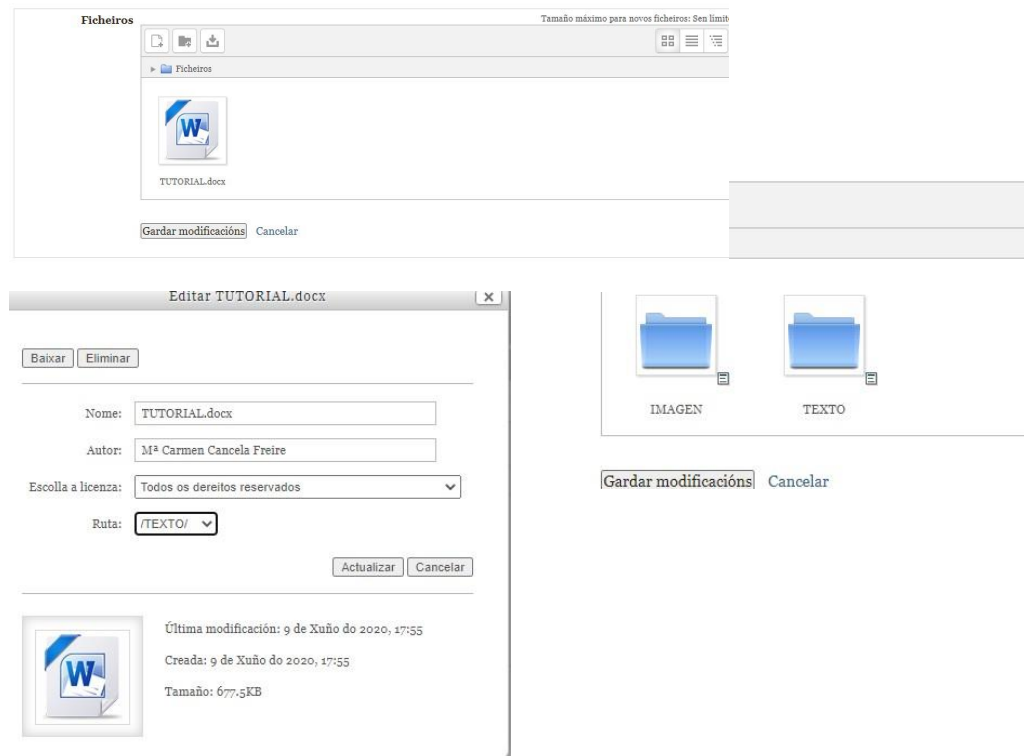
Ficheiros

Tamaño máximo para novos ficheiros: Sen limit

Ficheiros

TUTORIAL.docx

Gardar modificacións Cancelar

Editar TUTORIAL.docx

Baixar Eliminar

Nome: TUTORIAL.docx

Autor: Mª Carmen Cancela Freire

Escolla a licenza: Todos os dereitos reservados

Ruta: /TEXTO/

Actualizar Cancelar

Última modificación: 9 de Xuño do 2020, 17:55

Creada: 9 de Xuño do 2020, 17:55

Tamaño: 677.5KB

IMAGEN TEXTO

Gardar modificacións Cancelar